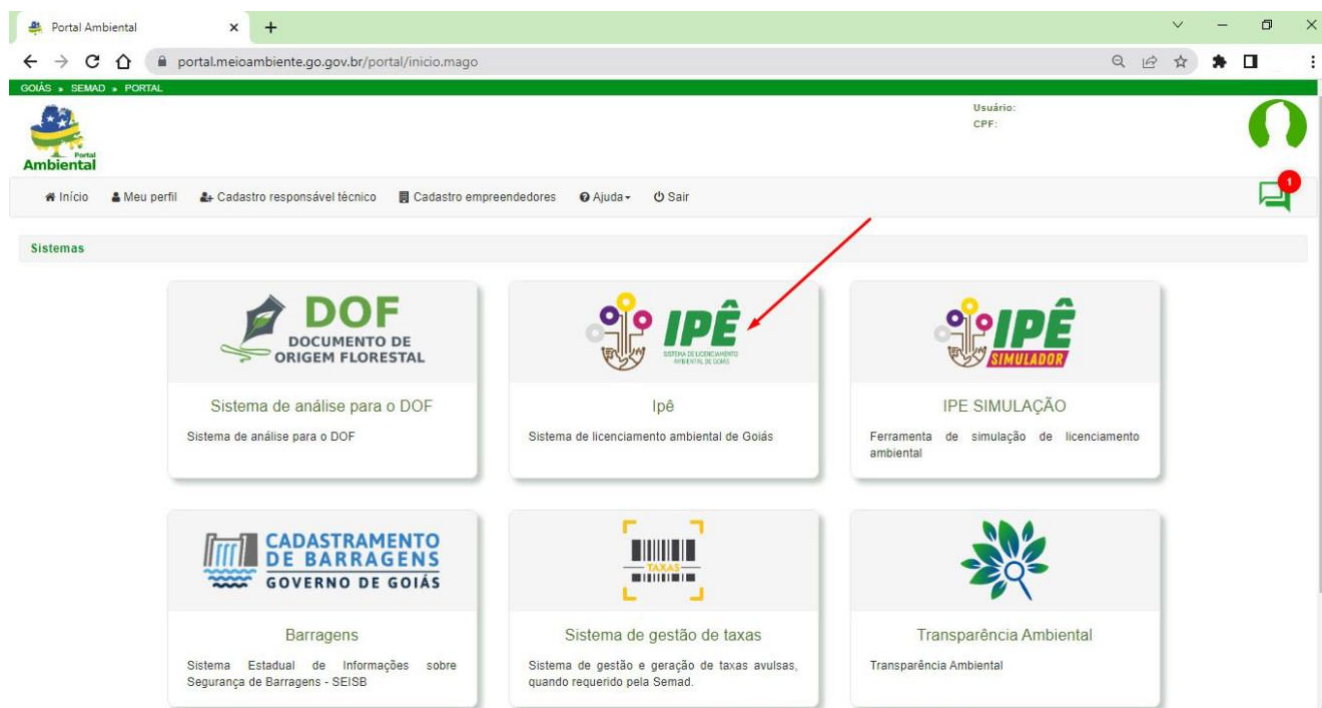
Portal Ambiental
portal.meioambiente.go.gov.br/portal/inicio.mago
GOIÁS » SEMAD » PORTAL
Portal Ambiental
Usuário:
CPF:
1
Início Meu perfil Cadastro responsável técnico Cadastro empreendedores Ajuda Sair
Sistemas

DOF DOCUMENTO DE ORIGEM FLORESTAL
Sistema de análise para o DOF
Sistema de análise para o DOF

IPÊ SISTEMA DE LICENCIAMENTO AMBIENTAL DE GOIÁS
Ipê
Sistema de licenciamento ambiental de Goiás

IPÊ SIMULADOR
IPE SIMULAÇÃO
Ferramenta de simulação de licenciamento ambiental

CADASTRAMENTO DE BARRAGENS GOVERNO DE GOIÁS
Barragens
Sistema Estadual de Informações sobre Segurança de Barragens - SEISB

TAXAS
Sistema de gestão de taxas
Sistema de gestão e geração de taxas avulsas, quando requerido pela Semad.

Transparência Ambiental
Transparência Ambiental